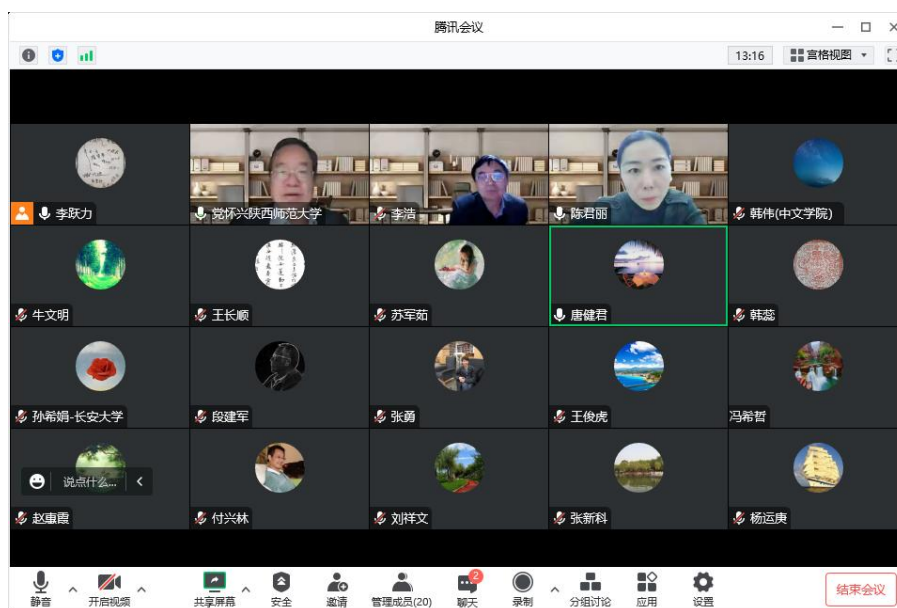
腾讯会议

13:16 宫格视图

李跃力
党怀兴陕西师范大学
李浩
陈君丽
韩伟(中文学院)

牛文明
王长顺
苏军茹
唐健君
韩蕊

孙希娟-长安大学
段建军
张勇
王俊虎
冯希哲

说点什么...
赵康霞
付兴林
刘祥文
张新科
杨运庚

静音
开启视频
共享屏幕
安全
邀请
管理成员(20)
2
聊天
录制
分组讨论
应用
设置
结束会议